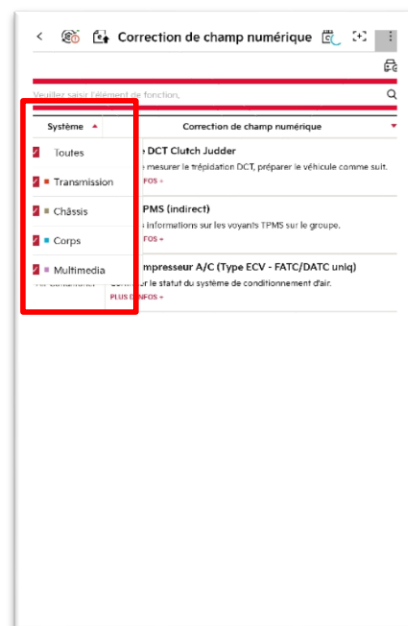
Correction de champ numérique

Veuillez saisir l'élément de fonction.

Système ▲

Correction de champ numérique ▼

Toutes

Transmission

Châssis

Corps

Multimedia

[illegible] DCT Clutch Judder

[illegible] mesurer le trépidation DCT, préparer le véhicule comme suit.

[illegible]FOS +

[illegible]PMS (indirect)

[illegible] informations sur les voyants TPMS sur le groupe.

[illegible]FOS +

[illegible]mpresseur A/C (Type ECV - FATC/DATC uniq)

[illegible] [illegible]r le statut du système de conditionnement d'air.

PLUS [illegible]NFOS +